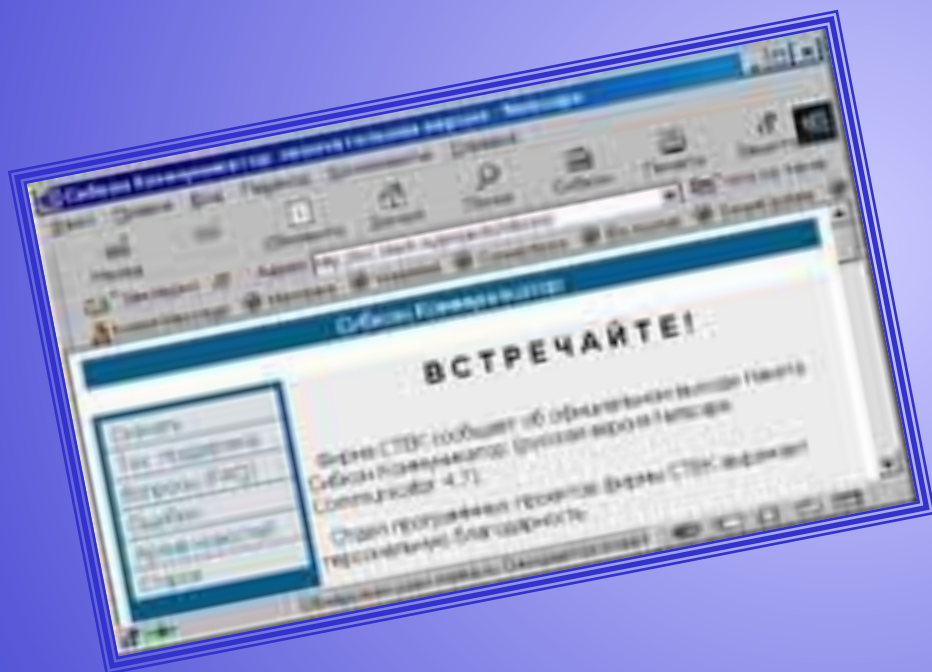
Сибкон Коммуникатор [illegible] - Netscape

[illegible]

Сибкон Коммуникатор

ВСТРЕЧАЙТЕ!

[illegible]
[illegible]
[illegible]
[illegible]
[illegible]
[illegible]

Фирма СТЕК сообщает об официальном выходе Нового Сибкон Коммуникатор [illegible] Netscape Communicator 4.71.

Отдел программных проектов фирмы СТЕК выражает персональную благодарность

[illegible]